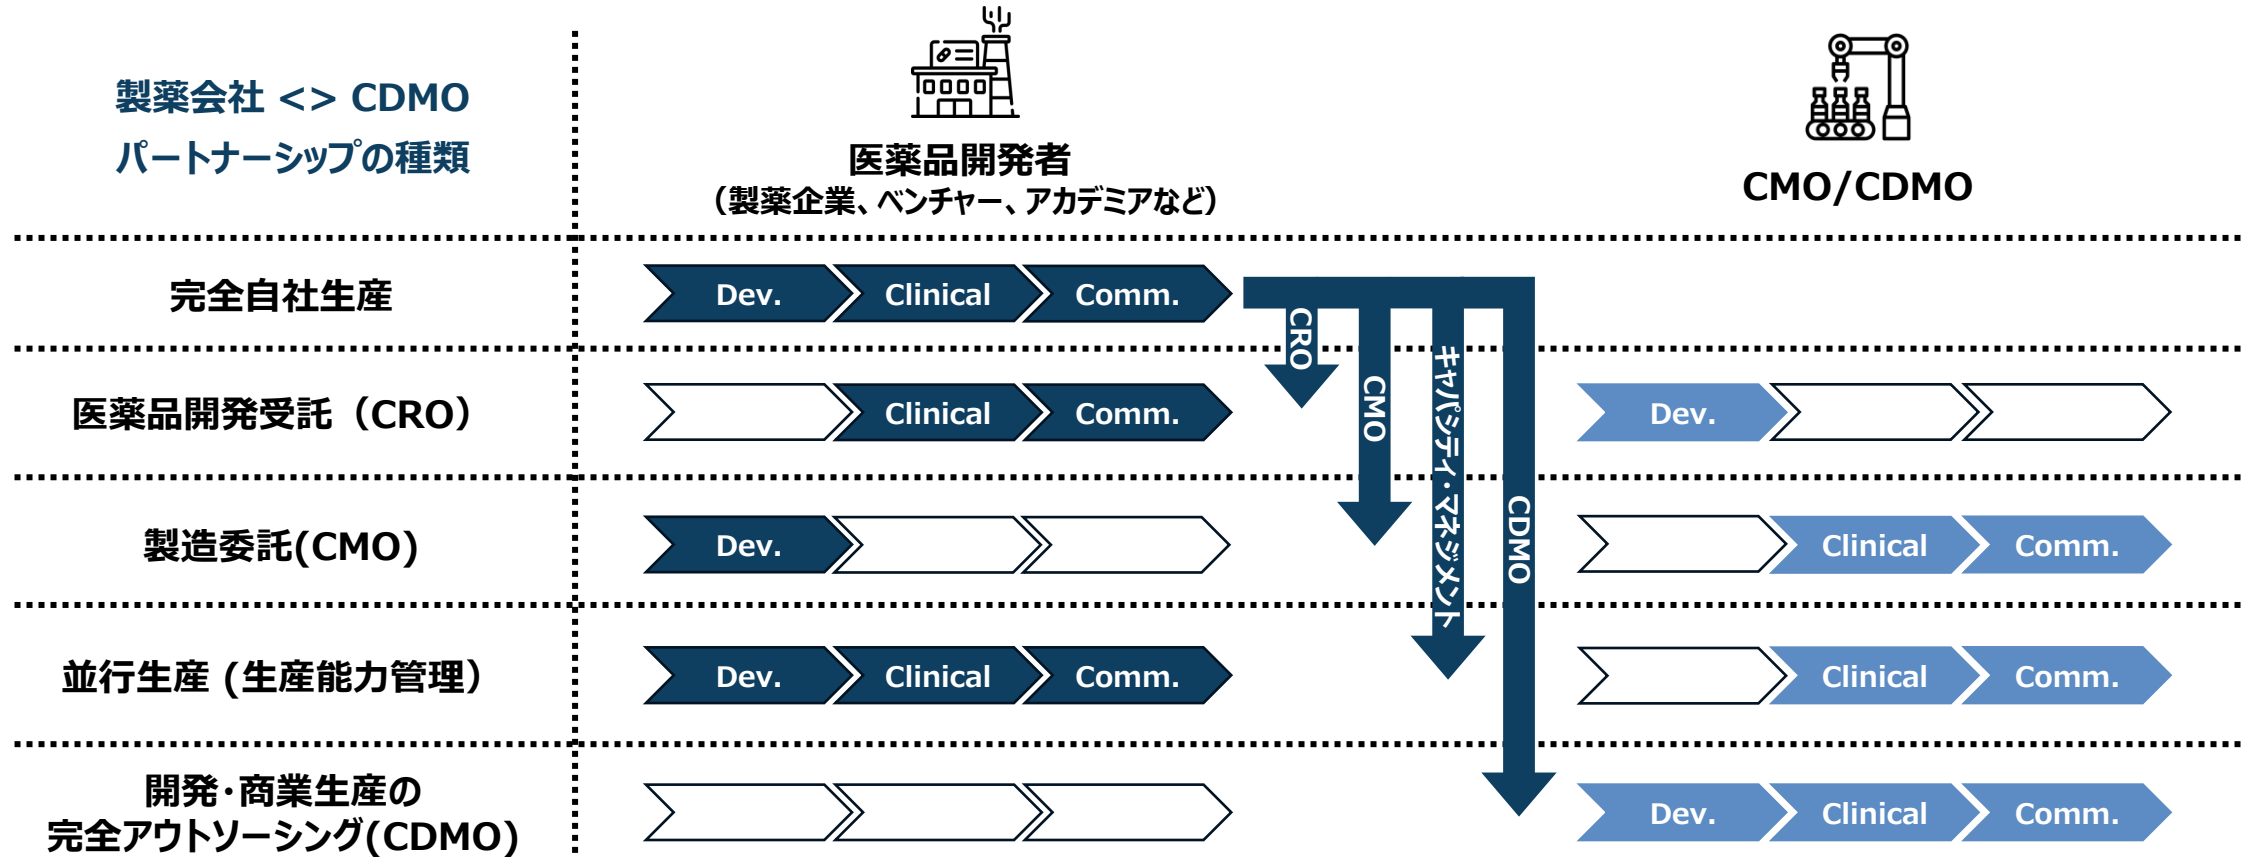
製薬会社 <> CDMO
パートナーシップの種類

医薬品開発者
（製薬企業、ベンチャー、アカデミアなど）

CMO/CDMO

完全自社生産
Dev. Clinical Comm.

CRO
CMO
キャパシティ・マネジメント
CDMO

医薬品開発受託（CRO）
Clinical Comm.
Dev.

製造委託(CMO)
Dev.
Clinical Comm.

並行生産 (生産能力管理)
Dev. Clinical Comm.
Clinical Comm.

開発・商業生産の完全アウトソーシング(CDMO)
Dev. Clinical Comm.